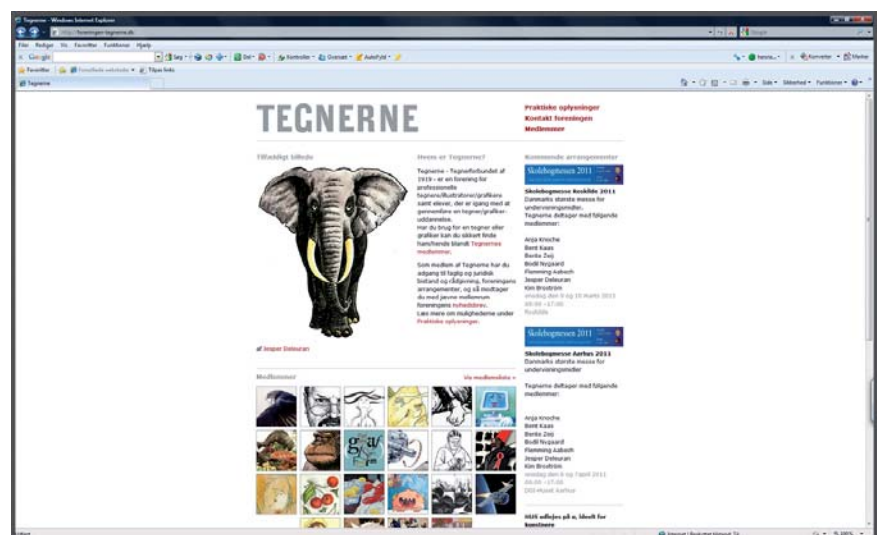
Tegnerne - Windows Internet Explorer

http://foreningen-tegnerne.dk

Filer Rediger Vis Favoritter Funktioner Hjælp

Google

Søg

Del

Kontroller

Oversæt

AutoFyld

Favoritter

Foreslåede websteder

Tilføj links

Tegnerne

Side

Sikkerhed

Funktioner

TEGNERNE

Praktiske oplysninger
Kontakt foreningen
Medlemmer

Tilfældigt billede

af Jesper Deleuran

Hvem er Tegnerne?

Tegnerne - Tegnerforbundet af 1919 - er en forening for professionelle tegnere/illustratorer/grafikere samt elever, der er igang med at gennemføre en tegner/grafiker-uddannelse.
Har du brug for en tegner eller grafiker kan du sikkert finde ham/hende blandt Tegnernes medlemmer.

Som medlem af Tegnerne har du adgang til faglig og juridisk bistand og rådgivning, foreningens arrangementer, og så modtager du med jævne mellemrum foreningens nyhedsbrev.
Læs mere om mulighederne under Praktiske oplysninger.

Kommende arrangementer

Skolebogmesse 2011

Skolebogmesse Roskilde 2011
Danmarks største messe for undervisningsmidler.
Tegnerne deltager med følgende medlemmer:

Anja Knoche
Bent Kaas
Benta Zeij
Bodil Nygaard
Flemming Aabech
Jesper Deleuran
Kim Brostrøm
onsdag den 9 og 10 marts 2011
09.00 - 17.00
Roskilde

Skolebogmessen 2011

Skolebogmesse Aarhus 2011
Danmarks største messe for undervisningsmidler

Tegnerne deltager med følgende medlemmer:

Anja Knoche
Bent Kaas
Benta Zeij
Bodil Nygaard
Flemming Aabech
Jesper Deleuran
Kim Brostrøm
onsdag den 6 og 7 april 2011
09.00 - 17.00
DGI-Huset Aarhus

HUS udlejes på ø, Ideelt for kunstnere

Medlemmer

Vis medlemsliste »

Udført

Internet | Beskyttet tilstand: Til

100%